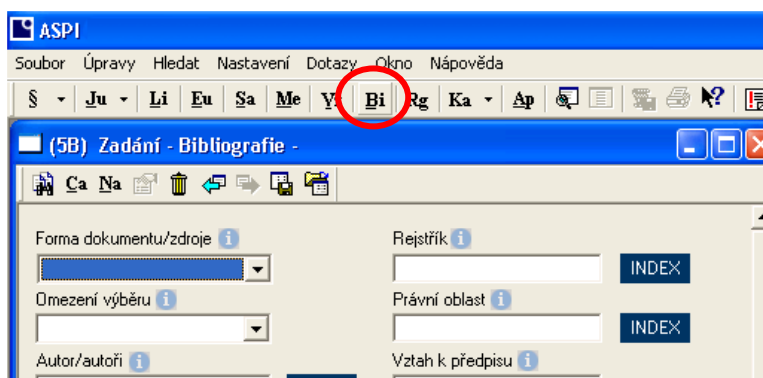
ASPI

Soubor Úpravy Hledat Nastavení Dotazy Okno Nápověda

§ Ju Li Eu Sa Me Vy Bi Rg Ka Ap

(5B) Zadání - Bibliografie -

Ca Na

Forma dokumentu/zdroje

Rejstřík

INDEX

Omezení výběru

Právní oblast

INDEX

Autor/autoři

Vztah k předpisu